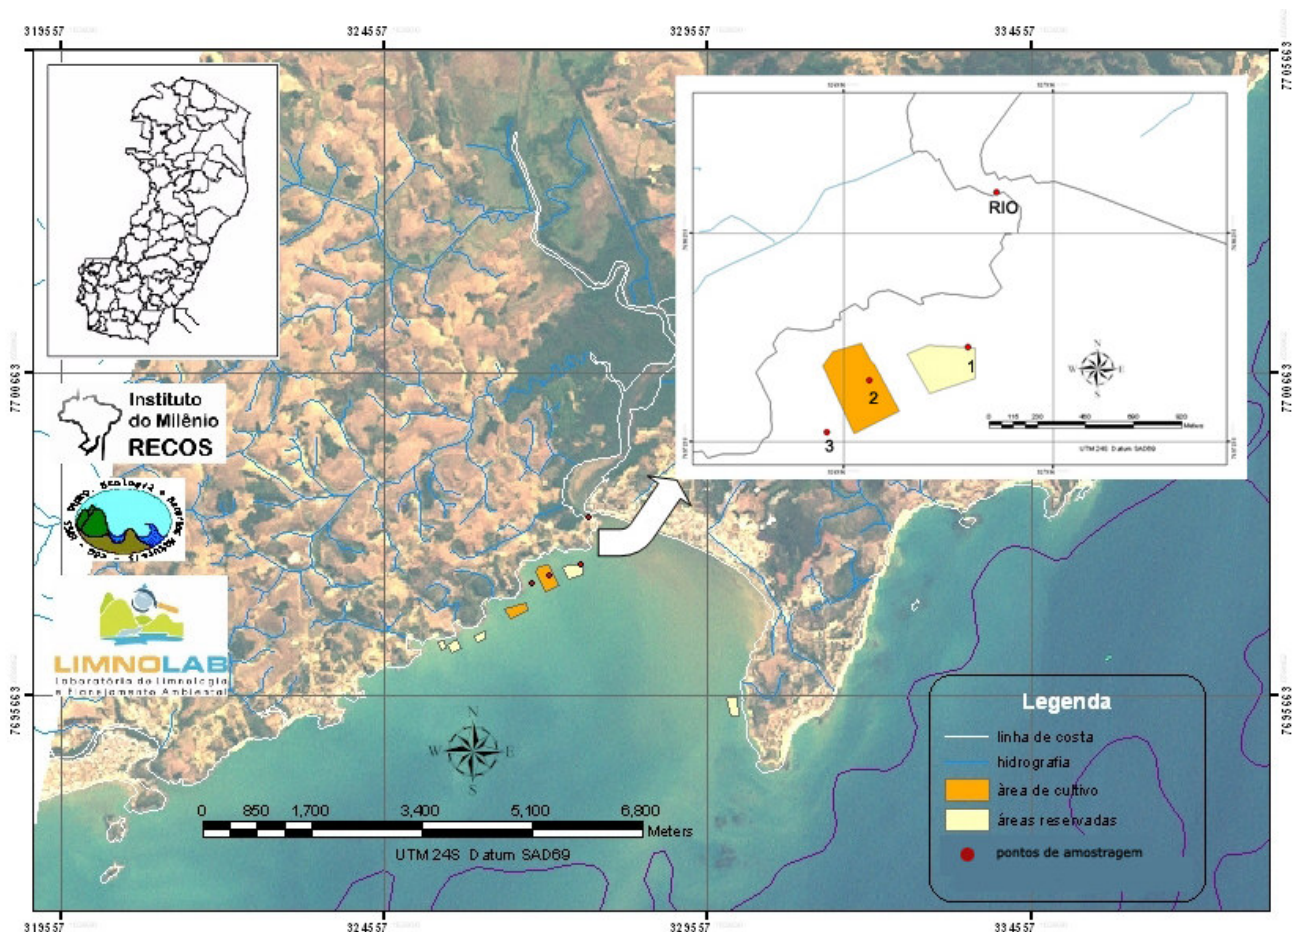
319557 324557 329557 334557

7705663

7700663

7695663

Instituto do Milênio RECOS

LIMNOLAB Laboratório de Limnologia e Planejamento Ambiental

RIO

1

2

3

N S W E

0 115 230 460 690 920 Meters

UTM 24S Datum SAD69

N S W E

0 850 1,700 3,400 5,100 6,800 Meters

UTM 24S Datum SAD69

Legenda

linha de costa

hidrografia

área de cultivo

áreas reservadas

pontos de amostragem

319557 324557 329557 334557